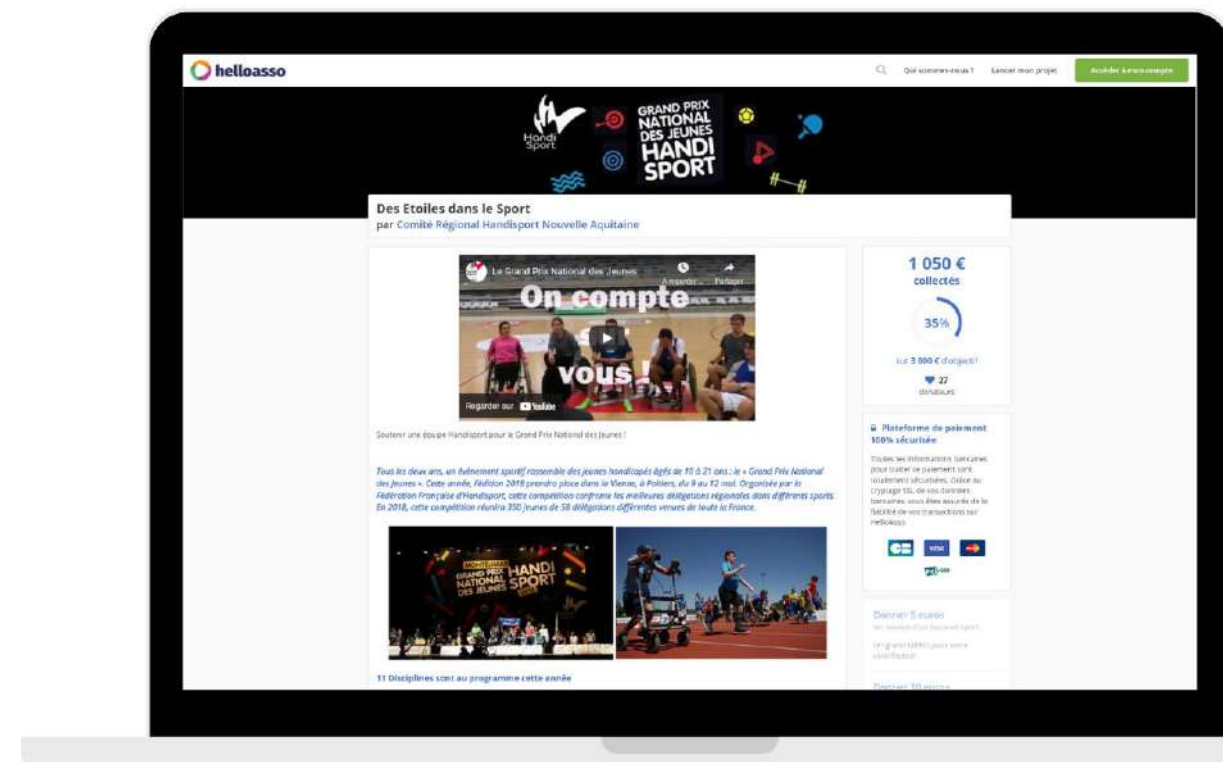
helloasso

Qui sommes-nous ? Lancer mon projet Accéder à mon compte

Handi Sport

GRAND PRIX NATIONAL DES JEUNES HANDI SPORT

Des Etoiles dans le Sport
par Comité Régional Handisport Nouvelle Aquitaine

Le Grand Prix National des Jeunes

À regarder plus tard Partager

On compte sur vous !

Regarder sur YouTube

Soutenir une équipe Handisport pour le Grand Prix National des Jeunes !

Tous les deux ans, un événement sportif rassemble des jeunes handicapés âgés de 10 à 21 ans : le « Grand Prix National des Jeunes ». Cette année, l'édition 2018 prendra place dans la Vienne, à Poitiers, du 9 au 12 mai. Organisée par la Fédération Française d'Handisport, cette compétition confronte les meilleures délégations régionales dans différents sports. En 2018, cette compétition réunira 350 jeunes de 58 délégations différentes venues de toute la France.

GRAND PRIX NATIONAL DES JEUNES HANDI SPORT

11 Disciplines sont au programme cette année

1 050 €
collectés

35%

sur 3 000 € d'objectif

27
donateurs

Plateforme de paiement 100% sécurisée

Toutes les informations bancaires pour traiter ce paiement sont totalement sécurisées. Grâce au cryptage SSL de vos données bancaires, vous êtes assurés de la fiabilité de vos transactions sur HelloAsso.

CB VISA

Donner 5 euros
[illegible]

Un grand MERCI pour votre contribution

Donner 10 euros